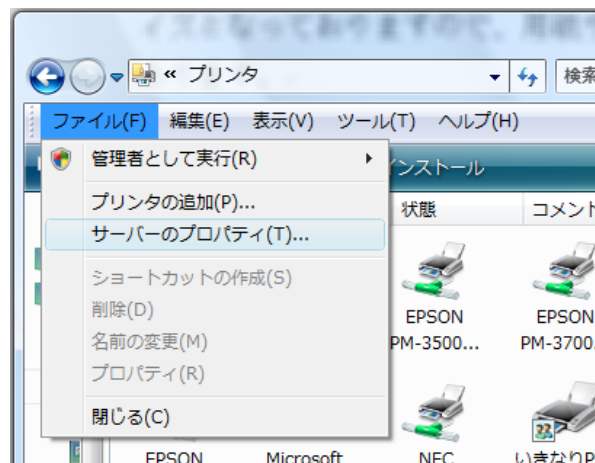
« プリンタ
検索
ファイル(F) 編集(E) 表示(V) ツール(T) ヘルプ(H)
管理者として実行(R)
プリンタの追加(P)...
サーバーのプロパティ(T)...
ショートカットの作成(S)
削除(D)
名前の変更(M)
プロパティ(R)
閉じる(C)
インストール
状態
コメント
EPSON PM-3500...
EPSON PM-3700...
EPSON
Microsoft
NEC
いきなり